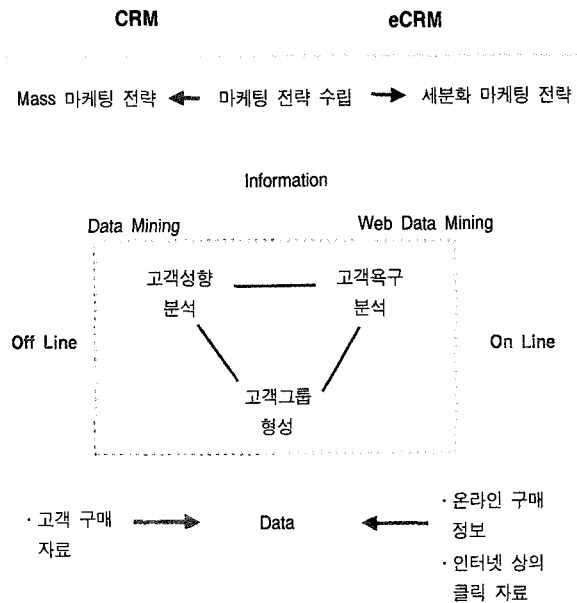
CRM

eCRM

Mass 마케팅 전략 마케팅 전략 수립 세분화 마케팅 전략

Information

Data Mining

Web Data Mining

고객성향 분석

고객욕구 분석

Off Line

On Line

고객그룹 형성

· 고객 구매 자료

Data

· 온라인 구매 정보

· 인터넷 상의 클릭 자료